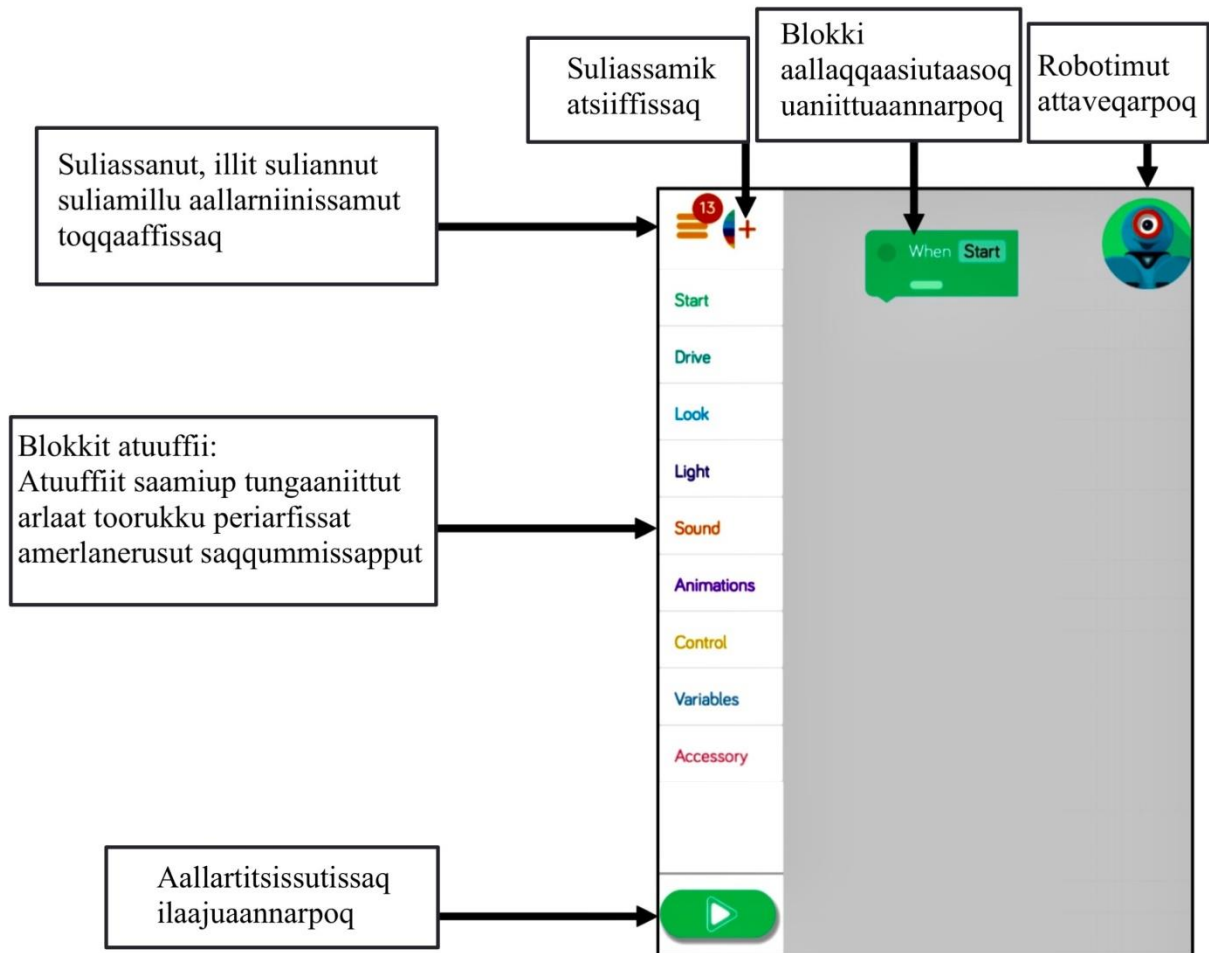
Suliassamik atsiiffissaq

Blokki aallaqqaasiutaasoq uaniittuaannarpoq

Robotimut attaveqarpoq

Suliassanut, illit suliannut suliamillu aallarniinissamut toqqaaffissaq

13

When Start

Start
Drive
Look
Light
Sound
Animations
Control
Variables
Accessory

Blokkit atuuffii:
Atuuffiit saamiup tungaaniittut arlaat toorukku periarfissat amerlanerusut saqqummissapput

Aallartitsissutissaq ilaajuaannarpoq